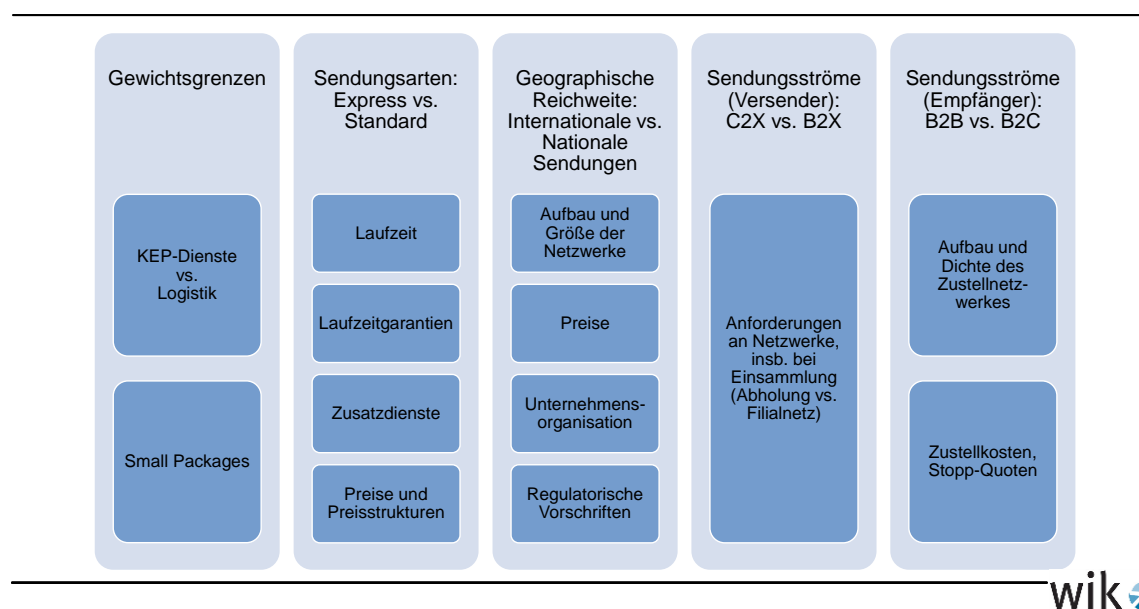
Gewichtsgrenzen

KEP-Dienste vs. Logistik

Small Packages

Sendungsarten: Express vs. Standard

Laufzeit

Laufzeitgarantien

Zusatzdienste

Preise und Preisstrukturen

Geographische Reichweite: Internationale vs. Nationale Sendungen

Aufbau und Größe der Netzwerke

Preise

Unternehmensorganisation

Regulatorische Vorschriften

Sendungsströme (Versender): C2X vs. B2X

Anforderungen an Netzwerke, insb. bei Einsammlung (Abholung vs. Filialnetz)

Sendungsströme (Empfänger): B2B vs. B2C

Aufbau und Dichte des Zustellnetzwerkes

Zustellkosten, Stopp-Quoten

wik